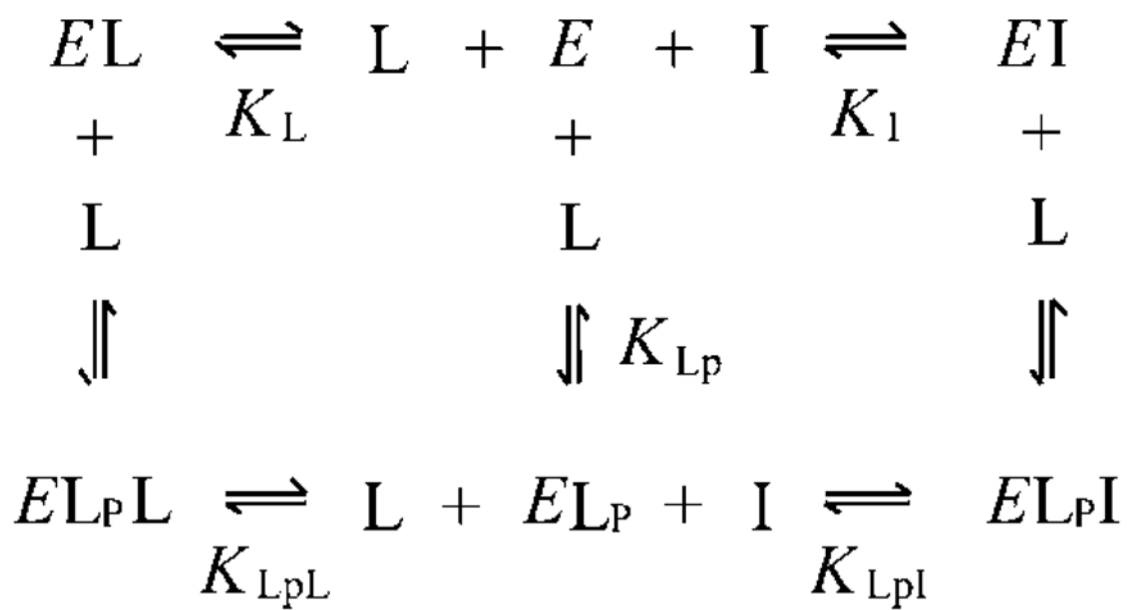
$E\mathrm{L} \underset{K_\mathrm{L}}{\rightleftharpoons} \mathrm{L} + E + \mathrm{I} \underset{K_\mathrm{I}}{\rightleftharpoons} E\mathrm{I}$

$+ \quad + \quad +$

$\mathrm{L} \quad \mathrm{L} \quad \mathrm{L}$

$\Updownarrow \quad \Updownarrow K_{\mathrm{Lp}} \quad \Updownarrow$

$E\mathrm{L_P L} \underset{K_\mathrm{LpL}}{\rightleftharpoons} \mathrm{L} + E\mathrm{L_P} + \mathrm{I} \underset{K_\mathrm{LpI}}{\rightleftharpoons} E\mathrm{L_P I}$